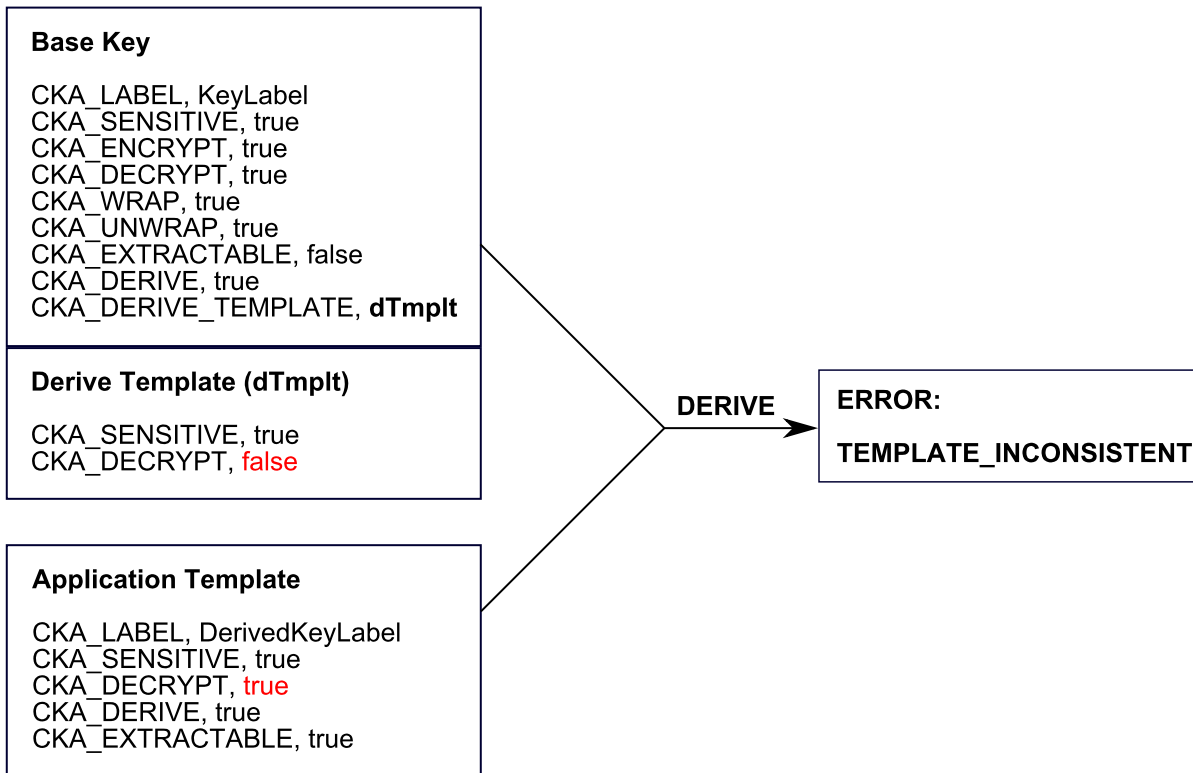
Base Key

CKA_LABEL, KeyLabel
CKA_SENSITIVE, true
CKA_ENCRYPT, true
CKA_DECRYPT, true
CKA_WRAP, true
CKA_UNWRAP, true
CKA_EXTRACTABLE, false
CKA_DERIVE, true
CKA_DERIVE_TEMPLATE, dTmplt

Derive Template (dTmplt)

CKA_SENSITIVE, true
CKA_DECRYPT, false

Application Template

CKA_LABEL, DerivedKeyLabel
CKA_SENSITIVE, true
CKA_DECRYPT, true
CKA_DERIVE, true
CKA_EXTRACTABLE, true

DERIVE

ERROR:

TEMPLATE_INCONSISTENT